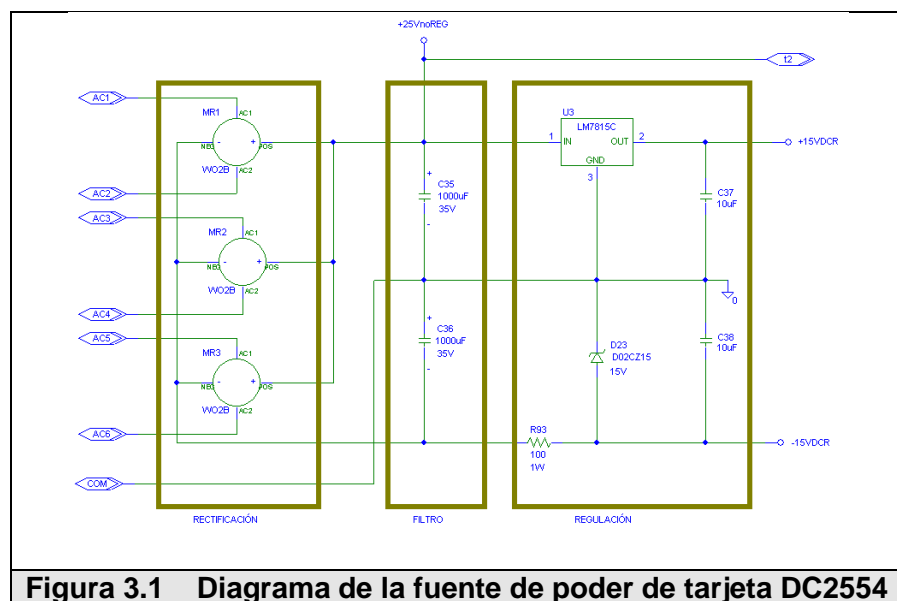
+25VnoREG

12

AC1

MR1

AC1

NEG

POS

WO2B

AC2

AC2

AC3

MR2

AC1

NEG

POS

WO2B

AC2

AC4

AC5

MR3

AC1

NEG

POS

WO2B

AC2

AC6

COM

C35
1000uF
35V

C36
1000uF
35V

U3

LM7815C

1

IN

OUT

2

GND

3

+15VDCR

C37
10uF

0

D23
D02CZ15
15V

C38
10uF

R93
100
1W

-15VDCR

RECTIFICACIÓN

FILTRO

REGULACIÓN

Figura 3.1 Diagrama de la fuente de poder de tarjeta DC2554